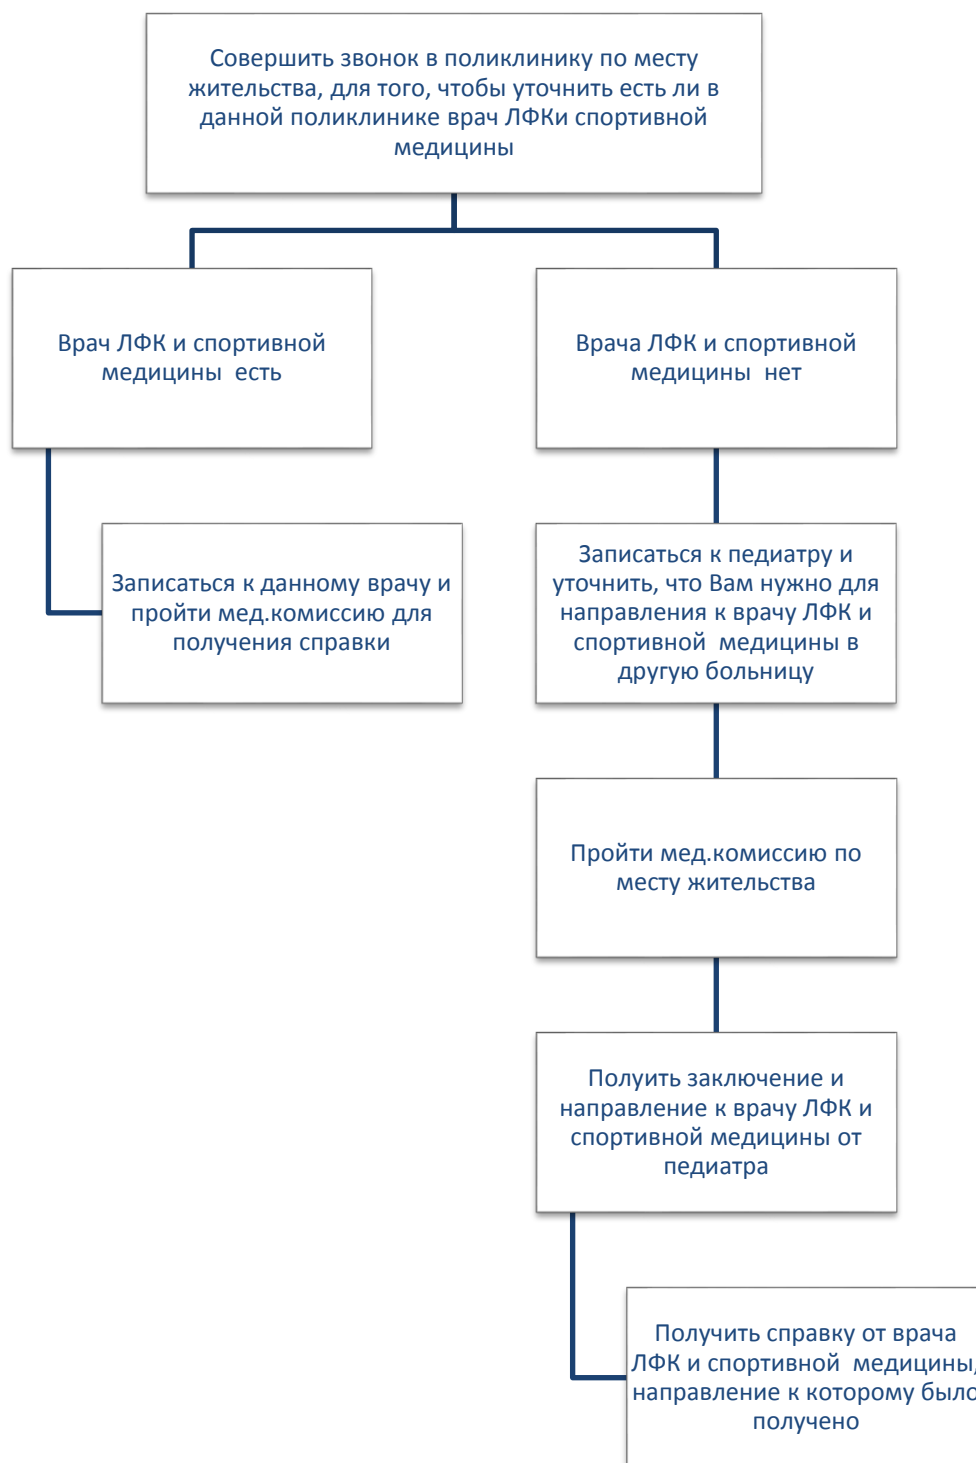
Совершить звонок в поликлинику по месту жительства, для того, чтобы уточнить есть ли в данной поликлинике врач ЛФКи спортивной медицины

Врач ЛФК и спортивной медицины есть

Врача ЛФК и спортивной медицины нет

Записаться к данному врачу и пройти мед.комиссию для получения справки

Записаться к педиатру и уточнить, что Вам нужно для направления к врачу ЛФК и спортивной медицины в другую больницу

Пройти мед.комиссию по месту жительства

Полуить заключение и направление к врачу ЛФК и спортивной медицины от педиатра

Получить справку от врача ЛФК и спортивной медицины, направление к которому было получено